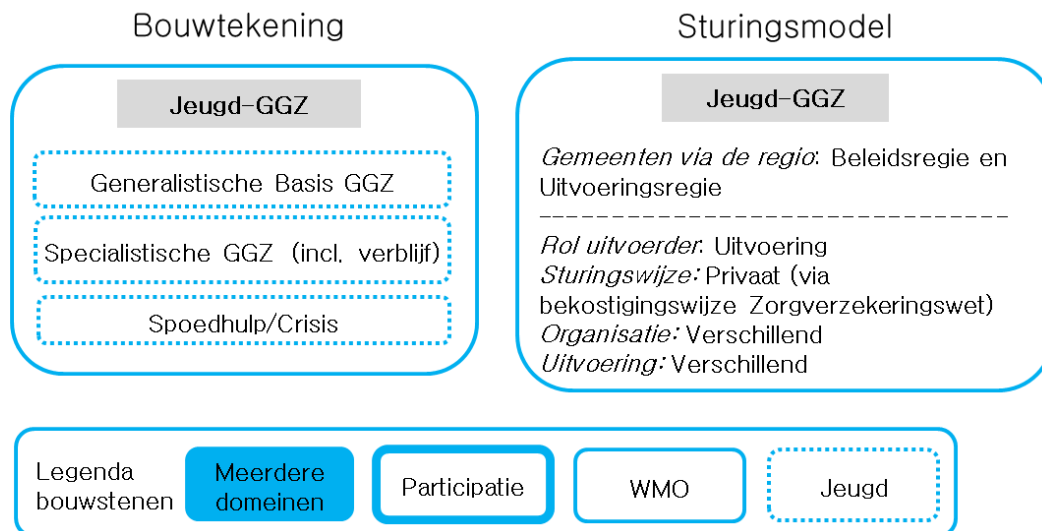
Bouwtekening

Jeugd-GGZ

Generalistische Basis GGZ

Specialistische GGZ (incl. verblijf)

Spoedhulp/Crisis

Sturingsmodel

Jeugd-GGZ

*Gemeenten via de regio*: Beleidsregie en Uitvoeringsregie

--------------------------------

*Rol uitvoerder*: Uitvoering
*Sturingswijze:* Privaat (via bekostigingswijze Zorgverzekeringswet)
*Organisatie:* Verschillend
*Uitvoering:* Verschillend

Legenda bouwstenen

Meerdere domeinen

Participatie

WMO

Jeugd